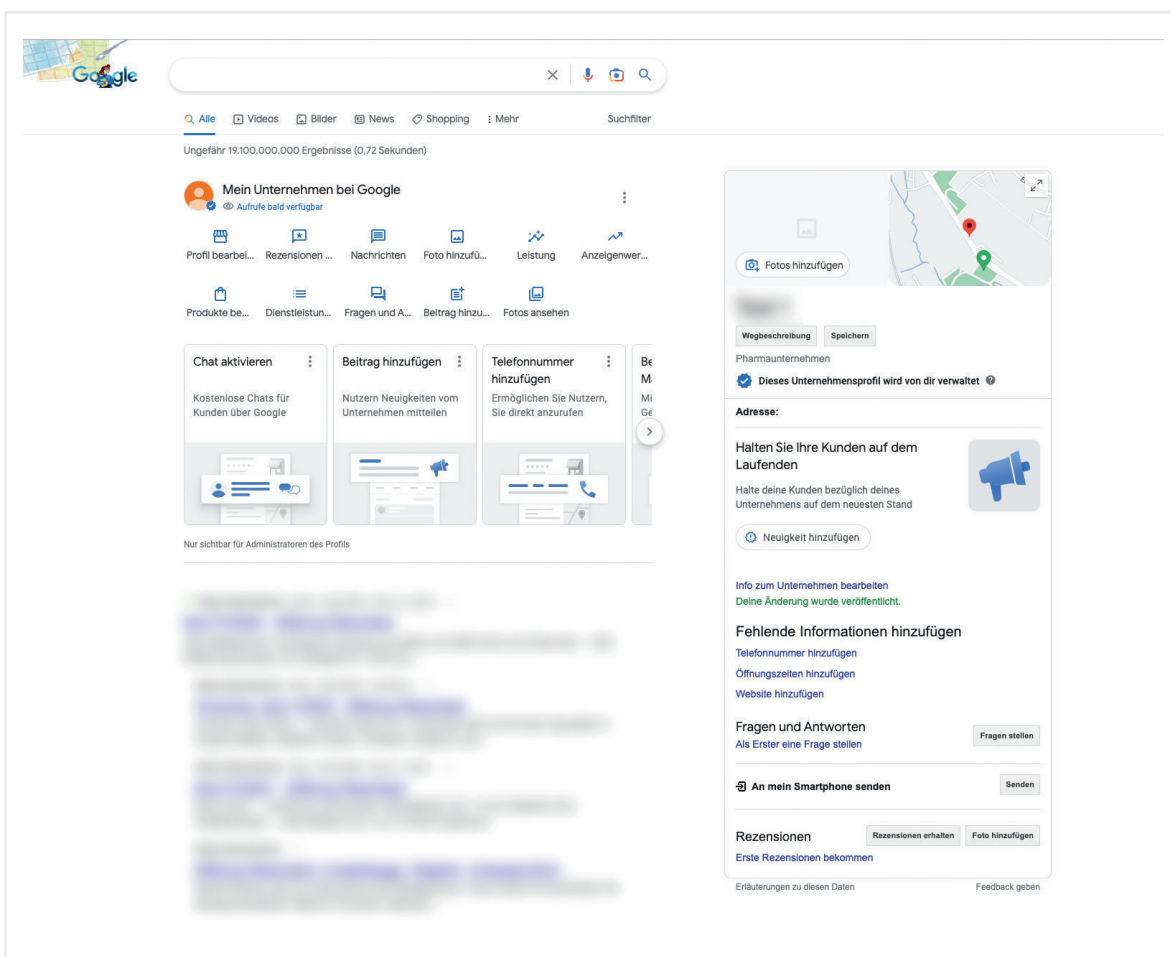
Google

Alle Videos Bilder News Shopping Mehr Suchfilter

Ungefähr 19.100.000.000 Ergebnisse (0,72 Sekunden)

Mein Unternehmen bei Google
Aufrufe bald verfügbar

Profil bearbei... Rezensionen ... Nachrichten Foto hinzufü... Leistung Anzeigenwer...

Produkte be... Dienstleistun... Fragen und A... Beitrag hinzu... Fotos ansehen

Chat aktivieren
Kostenlose Chats für Kunden über Google

Beitrag hinzufügen
Nutzern Neuigkeiten vom Unternehmen mitteilen

Telefonnummer hinzufügen
Ermöglichen Sie Nutzern, Sie direkt anzurufen

Be M
Mi Ge

Nur sichtbar für Administratoren des Profils

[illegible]

Fotos hinzufügen

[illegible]

Wegbeschreibung Speichern

Pharmaunternehmen

Dieses Unternehmensprofil wird von dir verwaltet

Adresse:

Halten Sie Ihre Kunden auf dem Laufenden

Halte deine Kunden bezüglich deines Unternehmens auf dem neuesten Stand

Neuigkeit hinzufügen

Info zum Unternehmen bearbeiten
Deine Änderung wurde veröffentlicht.

Fehlende Informationen hinzufügen
Telefonnummer hinzufügen
Öffnungszeiten hinzufügen
Website hinzufügen

Fragen und Antworten
Als Erster eine Frage stellen
Fragen stellen

An mein Smartphone senden
Senden

Rezensionen
Rezensionen erhalten Foto hinzufügen
Erste Rezensionen bekommen

Erläuterungen zu diesen Daten Feedback geben